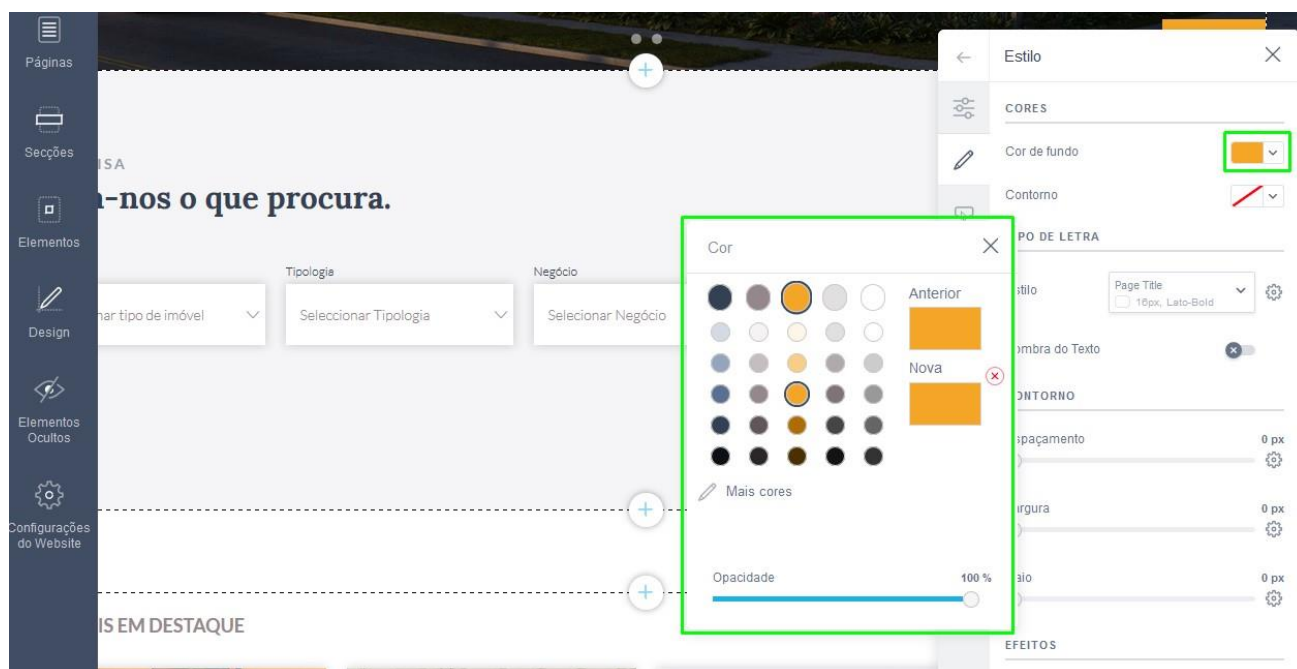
Páginas

Secções

Elementos

Design

Elementos Ocultos

Configurações do Website

ISA

-nos o que procura.

Tipologia

Negócio

nar tipo de imóvel

Seleccionar Tipologia

Selecionar Negócio

IS EM DESTAQUE

Cor

Anterior

Nova

Mais cores

Opacidade

100 %

Estilo

CORES

Cor de fundo

Contorno

PO DE LETRA

stilo

Page Title
16px, Lato-Bold

mbra do Texto

ONTORNO

spaçamento

0 px

rgura

0 px

aio

0 px

EFEITOS